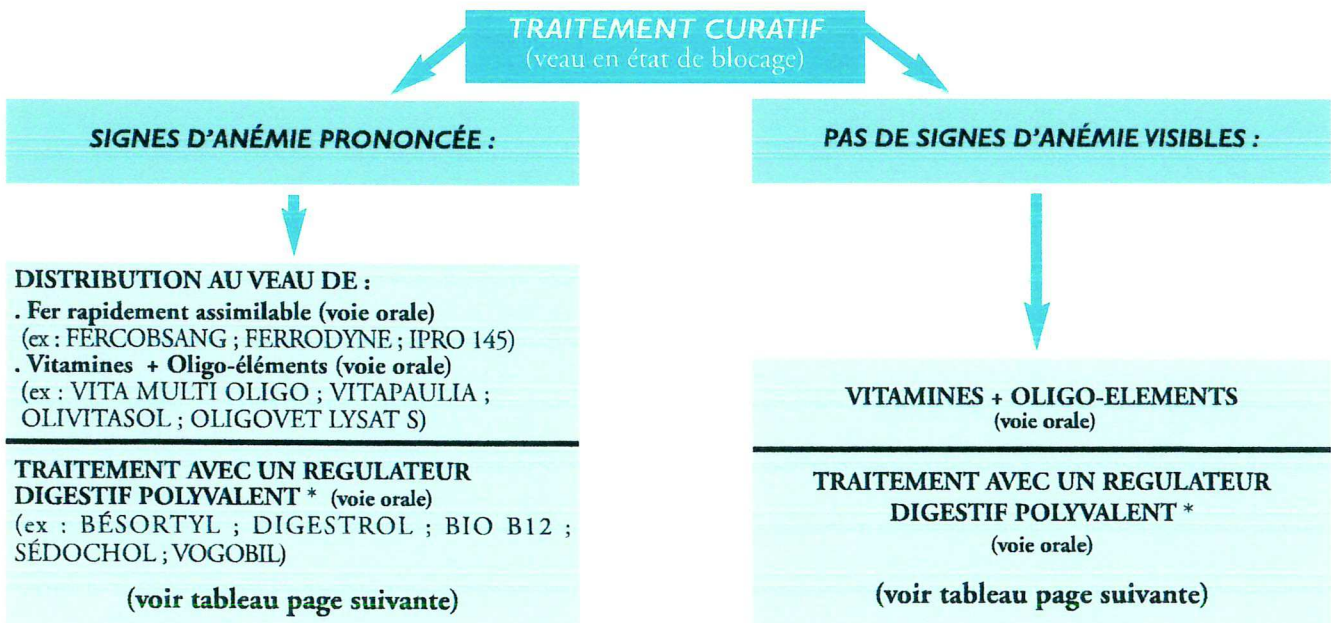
TRAITEMENT CURATIF
(veau en état de blocage)

SIGNES D'ANÉMIE PRONONCÉE :

DISTRIBUTION AU VEAU DE :
. Fer rapidement assimilable (voie orale)
(ex : FERCOBSANG ; FERRODYNE ; IPRO 145)
. Vitamines + Oligo-éléments (voie orale)
(ex : VITA MULTI OLIGO ; VITAPAULIA ; OLIVITASOL ; OLIGOVET LYSAT S)

TRAITEMENT AVEC UN REGULATEUR DIGESTIF POLYVALENT * (voie orale)
(ex : BÉSORTYL ; DIGESTROL ; BIO B12 ; SÉDOCHOL ; VOGOBIL)

(voir tableau page suivante)

PAS DE SIGNES D'ANÉMIE VISIBLES :

VITAMINES + OLIGO-ELEMENTS
(voie orale)

TRAITEMENT AVEC UN REGULATEUR DIGESTIF POLYVALENT *
(voie orale)

(voir tableau page suivante)